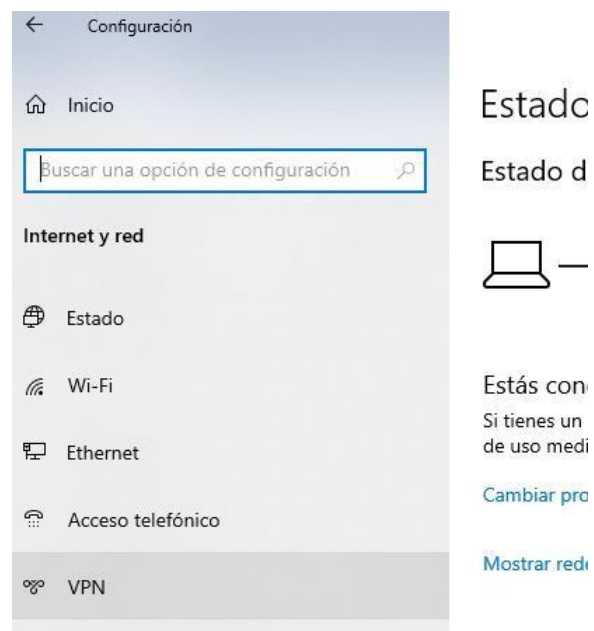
Configuración

Inicio

Buscar una opción de configuración

Internet y red

Estado

Wi-Fi

Ethernet

Acceso telefónico

VPN

Estado

Estado d

Estás con

Si tienes un

de uso medi

Cambiar pro

Mostrar red